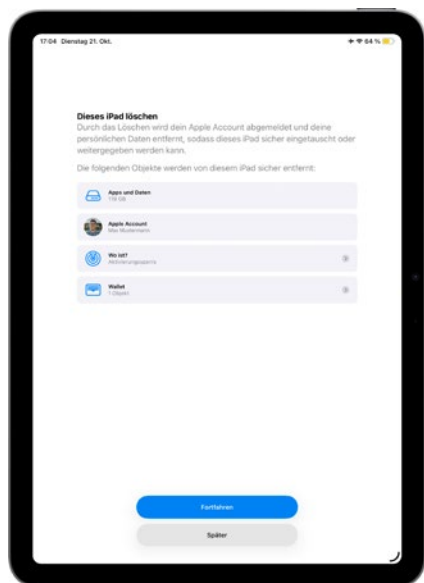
17:04 Dienstag 21. Okt.

64 %

Dieses iPad löschen

Durch das Löschen wird dein Apple Account abgemeldet und deine persönlichen Daten entfernt, sodass dieses iPad sicher eingetauscht oder weitergegeben werden kann.

Die folgenden Objekte werden von diesem iPad sicher entfernt:

Apps und Daten
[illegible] GB

Apple Account
Max Mustermann

Wo ist?
Aktivierungssperre

Wallet
1 Objekt

Fortfahren

Später